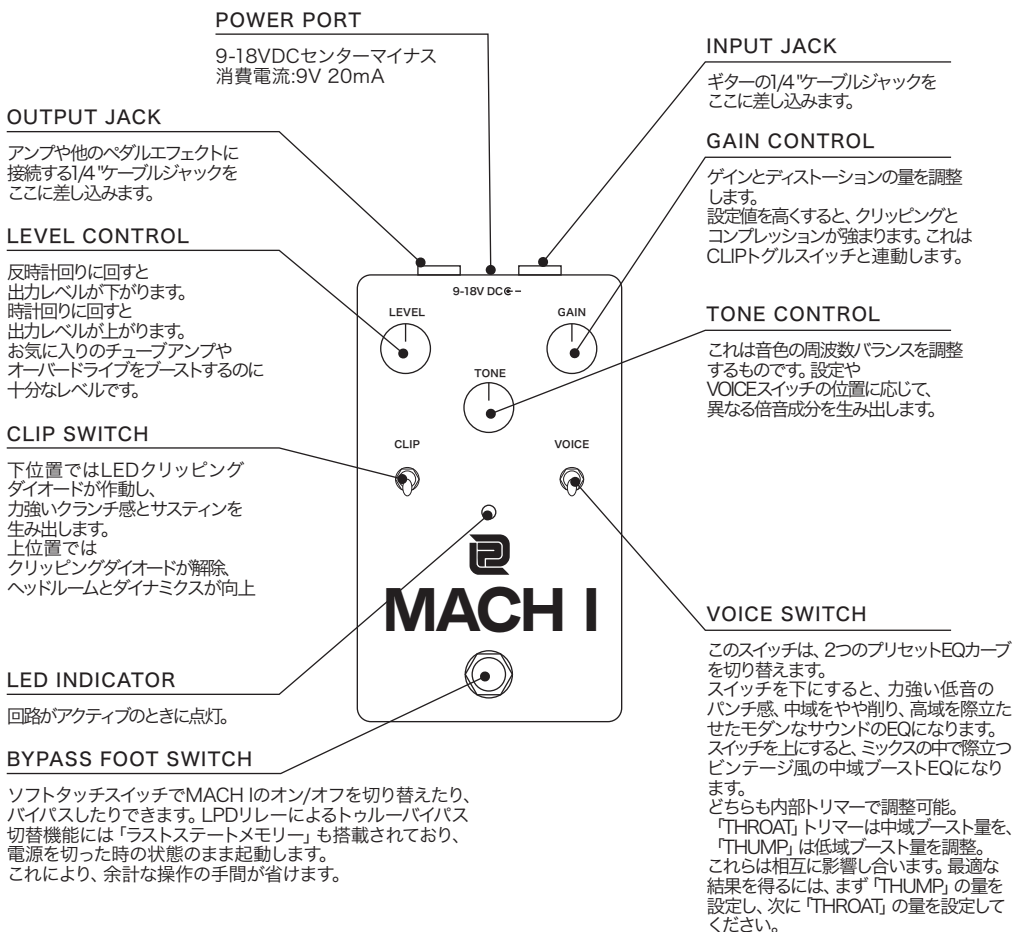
POWER PORT

9-18VDCセンターマイナス
消費電流:9V 20mA

INPUT JACK

ギターの1/4"ケーブルジャックをここに差し込みます。

OUTPUT JACK

アンプや他のペダルエフェクトに接続する1/4"ケーブルジャックをここに差し込みます。

GAIN CONTROL

ゲインとディストーションの量を調整します。
設定値を高くすると、クリッピングとコンプレッションが強まります。これはCLIPトグルスイッチと連動します。

LEVEL CONTROL

反時計回りに回すと出力レベルが下がります。
時計回りに回すと出力レベルが上がります。
お気に入りのチューブアンプやオーバードライブをブーストするのに十分なレベルです。

9-18V DC

LEVEL

GAIN

TONE

TONE CONTROL

これは音色の周波数バランスを調整するものです。設定やVOICEスイッチの位置に応じて、異なる倍音成分を生み出します。

CLIP SWITCH

下位置ではLEDクリッピングダイオードが作動し、力強いクランチ感とサスティンを生み出します。
上位置ではクリッピングダイオードが解除、ヘッドルームとダイナミクスが向上

CLIP

VOICE

MACH I

VOICE SWITCH

このスイッチは、2つのプリセットEQカーブを切り替えます。
スイッチを下にすると、力強い低音のパンチ感、中域をやや削り、高域を際立たせたモダンなサウンドのEQになります。
スイッチを上にすると、ミックスの中で際立つビンテージ風の中域ブーストEQになります。
どちらも内部トリマーで調整可能。
「THROAT」トリマーは中域ブースト量を、「THUMP」は低域ブースト量を調整。
これらは相互に影響し合います。最適な結果を得るには、まず「THUMP」の量を設定し、次に「THROAT」の量を設定してください。

LED INDICATOR

回路がアクティブのときに点灯。

BYPASS FOOT SWITCH

ソフトタッチスイッチでMACH Iのオン/オフを切り替えたり、バイパスしたりできます。LPDリレーによるトゥルーバイパス切替機能には「ラストステートメモリー」も搭載されており、電源を切った時の状態のまま起動します。
これにより、余計な操作の手間が省けます。